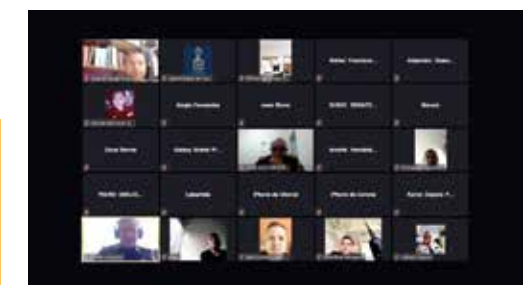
Walter Francisco... | Alejandro Gusm...
Sergio Fernandes | Isaac Rivera | DUSIC IRMATE... | Manuel
Cesar Bernal | Sidney Sindel P... | Arnolde Hernand...
PACOS MOLIS... | Lalavista | IPhone de Marcial | IPhone de Lorena | Xavier Segovia P...